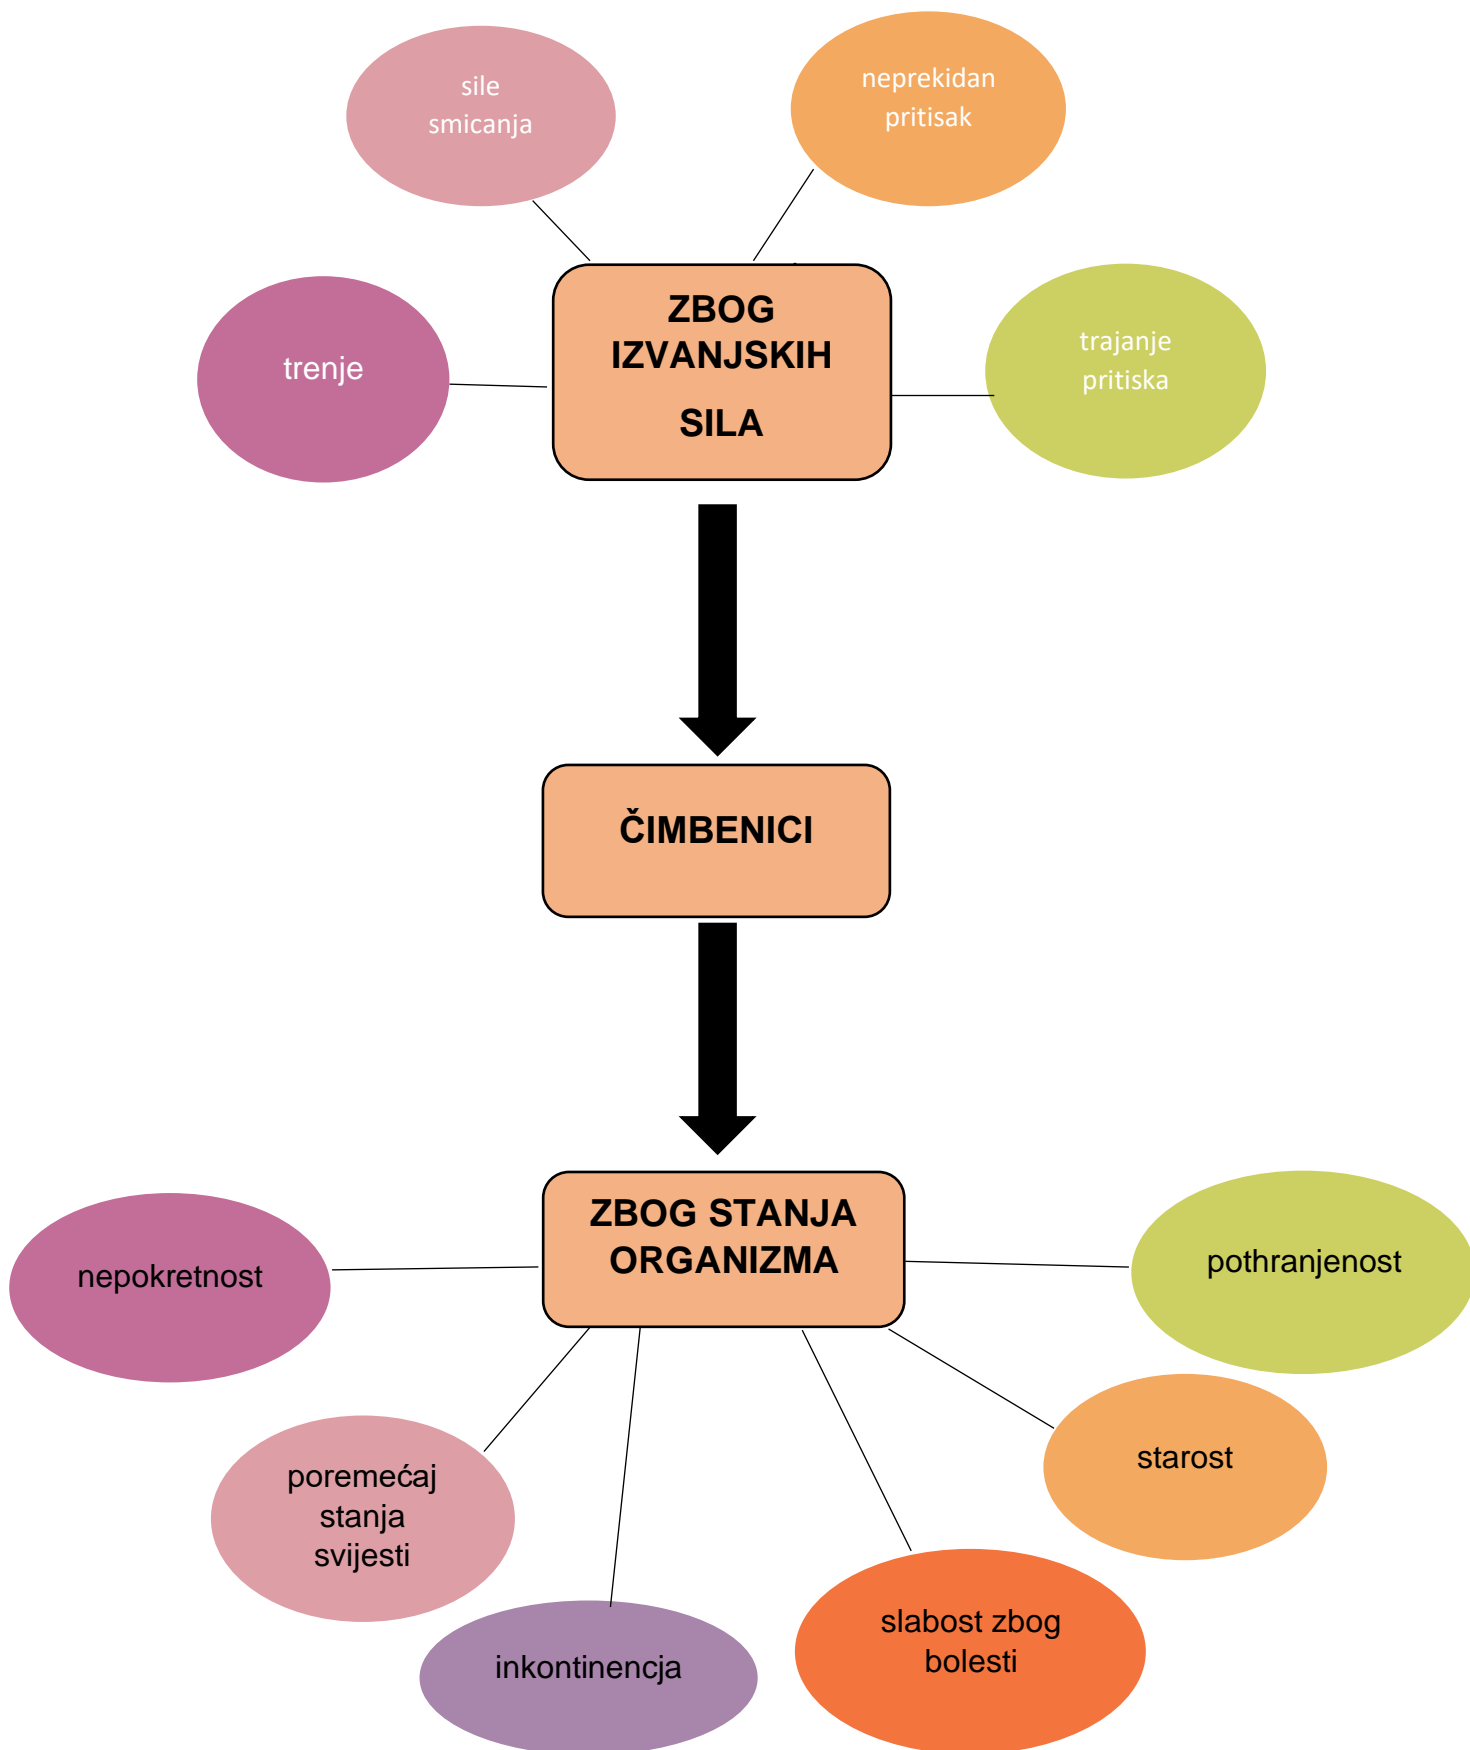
sile smicanja

neprekidan pritisak

trenje

ZBOG IZVANJSKIH SILA

trajanje pritiska

ČIMBENICI

nepokretnost

ZBOG STANJA ORGANIZMA

pothranjenost

starost

poremećaj stanja svijesti

inkontinencja

slabost zbog bolesti